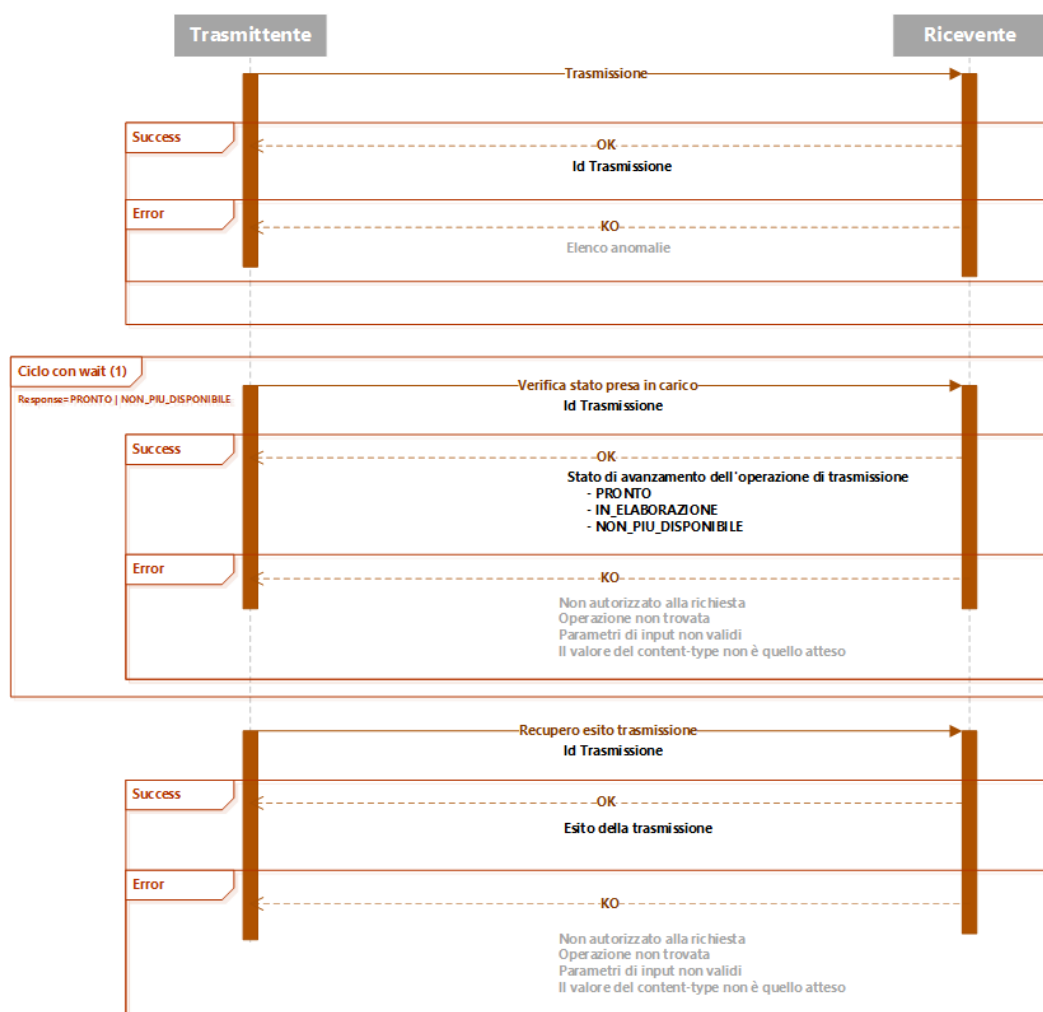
Trasmittente

Ricevente

Trasmissione

Success

OK

Id Trasmissione

Error

KO

Elenco anomalie

Ciclo con wait (1)

Response=PRONTO | NON_PIU_DISPONIBILE

Verifica stato presa in carico

Id Trasmissione

Success

OK

Stato di avanzamento dell'operazione di trasmissione
- PRONTO
- IN_ELABORAZIONE
- NON_PIU_DISPONIBILE

Error

KO

Non autorizzato alla richiesta
Operazione non trovata
Parametri di input non validi
Il valore del content-type non è quello atteso

Recupero esito trasmissione

Id Trasmissione

Success

OK

Esito della trasmissione

Error

KO

Non autorizzato alla richiesta
Operazione non trovata
Parametri di input non validi
Il valore del content-type non è quello atteso